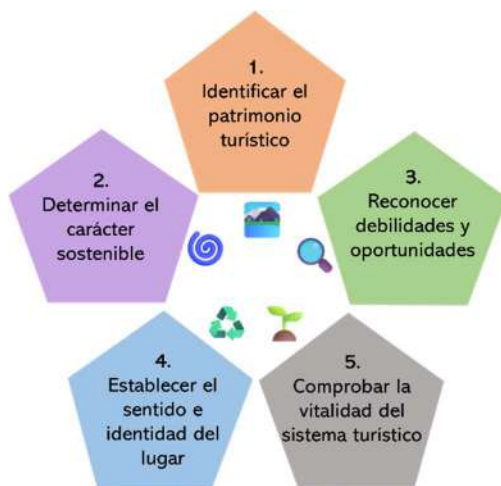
1.
Identificar el patrimonio turístico

2.
Determinar el carácter sostenible

3.
Reconocer debilidades y oportunidades

4.
Establecer el sentido e identidad del lugar

5.
Comprobar la vitalidad del sistema turístico